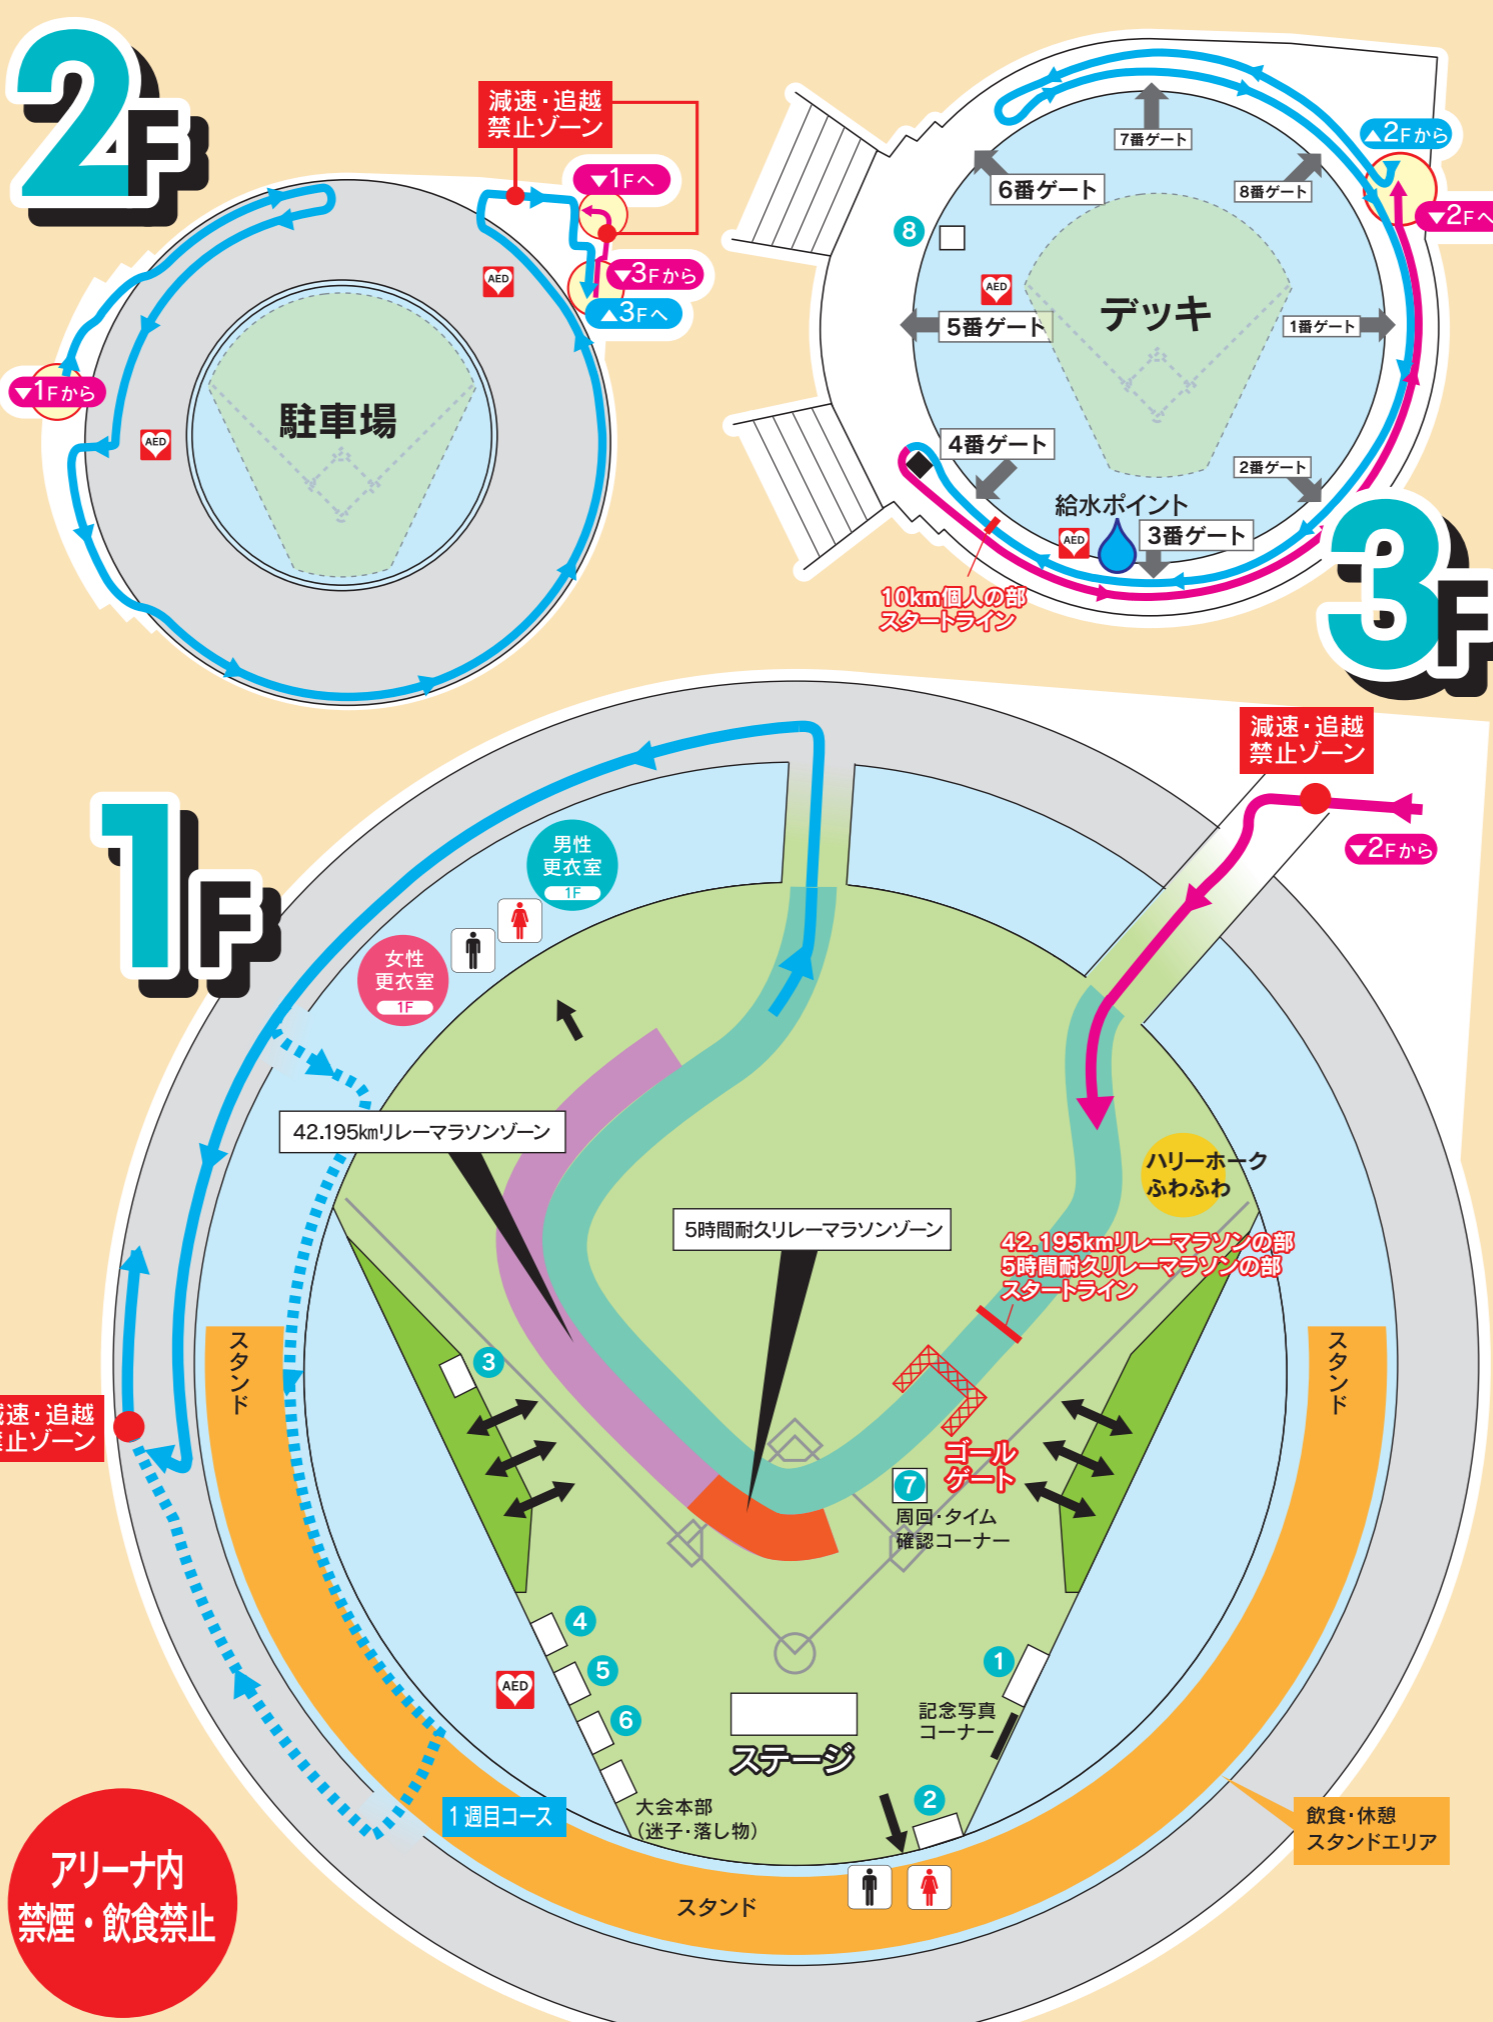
2F

減速・追越
禁止ゾーン

▼1Fへ
▼3Fから
▲3Fへ
▼1Fから
AED
AED
駐車場

7番ゲート
6番ゲート
8番ゲート
▲2Fから
▼2Fへ
8
AED
デッキ
5番ゲート
1番ゲート
4番ゲート
2番ゲート
給水ポイント
AED
3番ゲート
10km個人の部
スタートライン

3F

減速・追越
禁止ゾーン
▼2Fから

1F

男性
更衣室
1F
女性
更衣室
1F

42.195kmリレーマラソンゾーン
5時間耐久リレーマラソンゾーン
ハリーホーク
ふわふわ
42.195kmリレーマラソンの部
5時間耐久リレーマラソンの部
スタートライン

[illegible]速・追越
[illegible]止ゾーン

スタンド
スタンド
3
ゴール
ゲート
7
周回・タイム
確認コーナー
4
5
6
AED
1
記念写真
コーナー
ステージ
2
大会本部
(迷子・落し物)
1週目コース
スタンド
飲食・休憩
スタンドエリア

アリーナ内
禁煙・飲食禁止